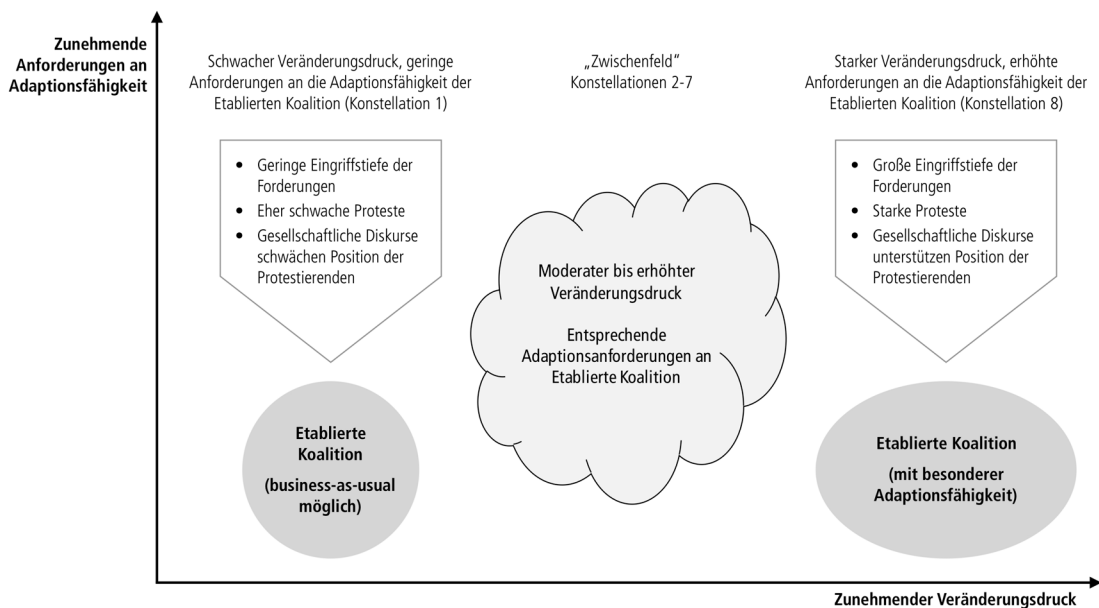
Zunehmende Anforderungen an Adaptionsfähigkeit

Schwacher Veränderungsdruck, geringe Anforderungen an die Adaptionsfähigkeit der Etablierten Koalition (Konstellation 1)

„Zwischenfeld“ Konstellationen 2-7

Starker Veränderungsdruck, erhöhte Anforderungen an die Adaptionsfähigkeit der Etablierten Koalition (Konstellation 8)

- Geringe Eingriffstiefe der Forderungen
- Eher schwache Proteste
- Gesellschaftliche Diskurse schwächen Position der Protestierenden

Moderater bis erhöhter Veränderungsdruck

Entsprechende Adaptionsanforderungen an Etablierte Koalition

- Große Eingriffstiefe der Forderungen
- Starke Proteste
- Gesellschaftliche Diskurse unterstützen Position der Protestierenden

Etablierte Koalition

(business-as-usual möglich)

Etablierte Koalition

(mit besonderer Adaptionsfähigkeit)

Zunehmender Veränderungsdruck